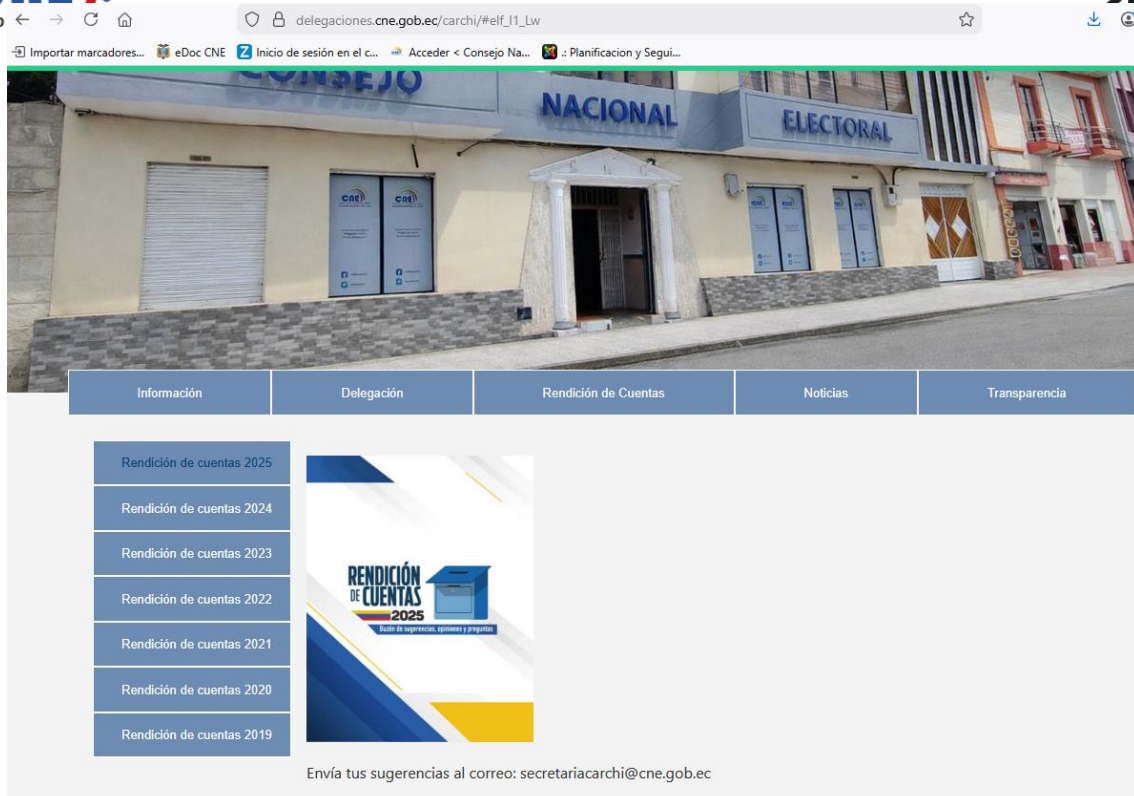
delegaciones.cne.gob.ec/carchi/#elf_l1_Lw

Importar marcadores... eDoc CNE Inicio de sesión en el c... Acceder < Consejo Na... .: Planificacion y Segui...

CONSEJO NACIONAL ELECTORAL

Información | Delegación | Rendición de Cuentas | Noticias | Transparencia

Rendición de cuentas 2025
Rendición de cuentas 2024
Rendición de cuentas 2023
Rendición de cuentas 2022
Rendición de cuentas 2021
Rendición de cuentas 2020
Rendición de cuentas 2019

RENDICIÓN DE CUENTAS 2025
Buzón de sugerencias, opiniones y preguntas

Envía tus sugerencias al correo: secretariacarchi@cne.gob.ec